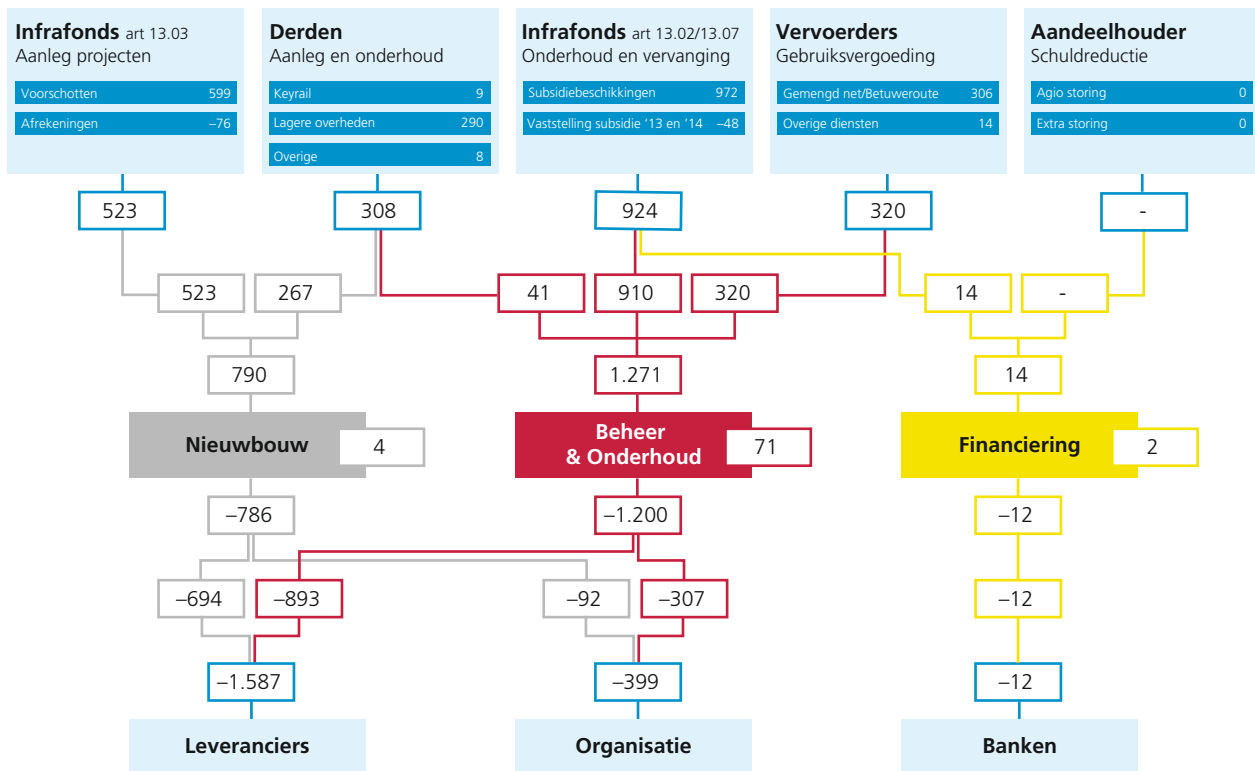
**Infrafonds** art 13.03
Aanleg projecten

| Voorschotten | 599 |
|---|---|
| Afrekeningen | –76 |

**Derden**
Aanleg en onderhoud

| Keyrail | 9 |
|---|---|
| Lagere overheden | 290 |
| Overige | 8 |

**Infrafonds** art 13.02/13.07
Onderhoud en vervanging

| Subsidiebeschikkingen | 972 |
|---|---|
| Vaststelling subsidie '13 en '14 | –48 |

**Vervoerders**
Gebruiksvergoeding

| Gemengd net/Betuweroute | 306 |
|---|---|
| Overige diensten | 14 |

**Aandeelhouder**
Schuldreductie

| Agio storing | 0 |
|---|---|
| Extra storing | 0 |

523
308
924
320
-

523
267
41
910
320
14
-

790
1.271
14

Nieuwbouw 4
Beheer & Onderhoud 71
Financiering 2

–786
–1.200
–12

–694
–893
–92
–307
–12

–1.587
–399
–12

Leveranciers
Organisatie
Banken